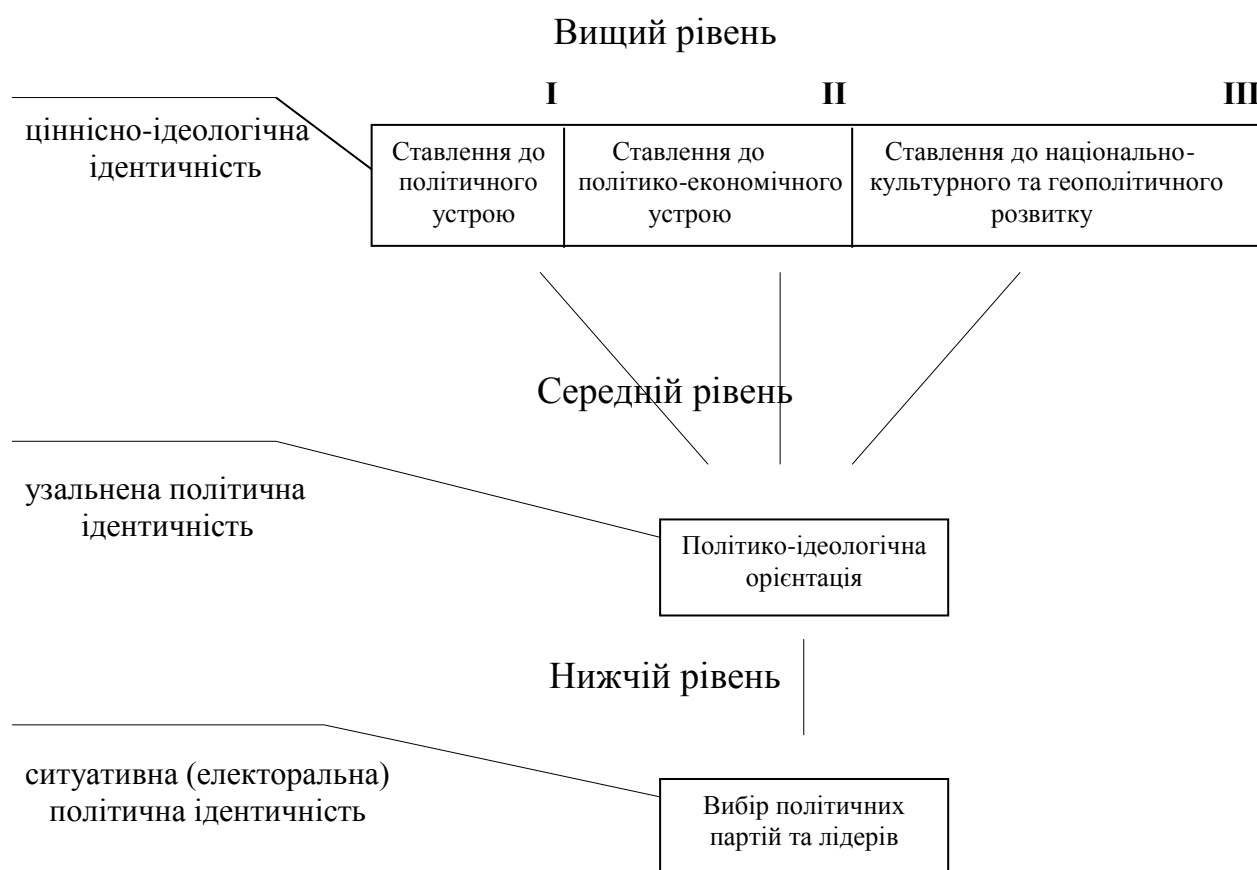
Вищий рівень

I

II

III

ціннісно-ідеологічна ідентичність

Ставлення до політичного устрою

Ставлення до політико-економічного устрою

Ставлення до національно-культурного та геополітичного розвитку

Середній рівень

узальнена політична ідентичність

Політико-ідеологічна орієнтація

Нижчій рівень

ситуативна (електоральна) політична ідентичність

Вибір політичних партій та лідерів